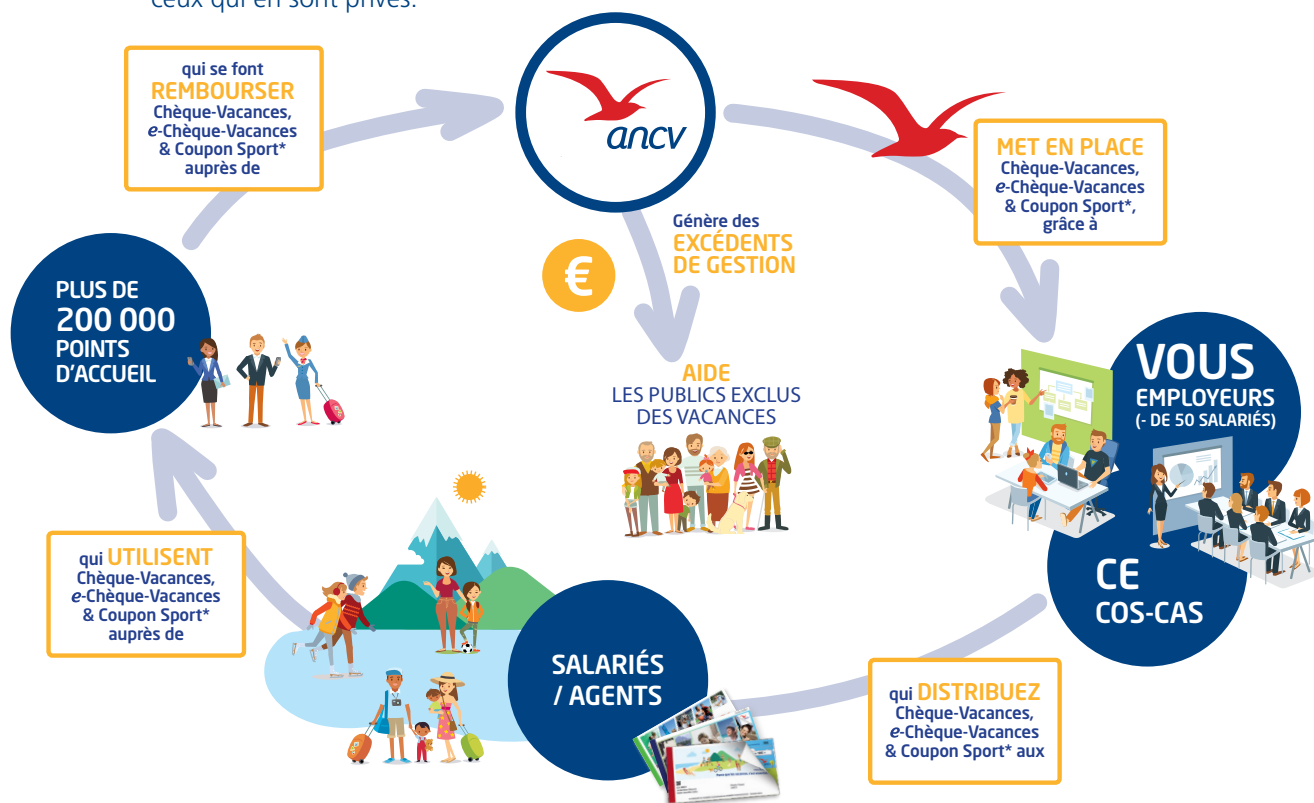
ceux qui en sont privés.

qui se font
REMBOURSER
Chèque-Vacances,
e-Chèque-Vacances
& Coupon Sport*
auprès de

ancv

MET EN PLACE
Chèque-Vacances,
e-Chèque-Vacances
& Coupon Sport*,
grâce à

Génère des
EXCÉDENTS
DE GESTION

€

PLUS DE
200 000
POINTS
D'ACCUEIL

AIDE
LES PUBLICS EXCLUS
DES VACANCES

VOUS
EMPLOYEURS
(- DE 50 SALARIÉS)

CE
COS-CAS

qui UTILISENT
Chèque-Vacances,
e-Chèque-Vacances
& Coupon Sport*
auprès de

SALARIÉS
/ AGENTS

qui DISTRIBUEZ
Chèque-Vacances,
e-Chèque-Vacances
& Coupon Sport* aux